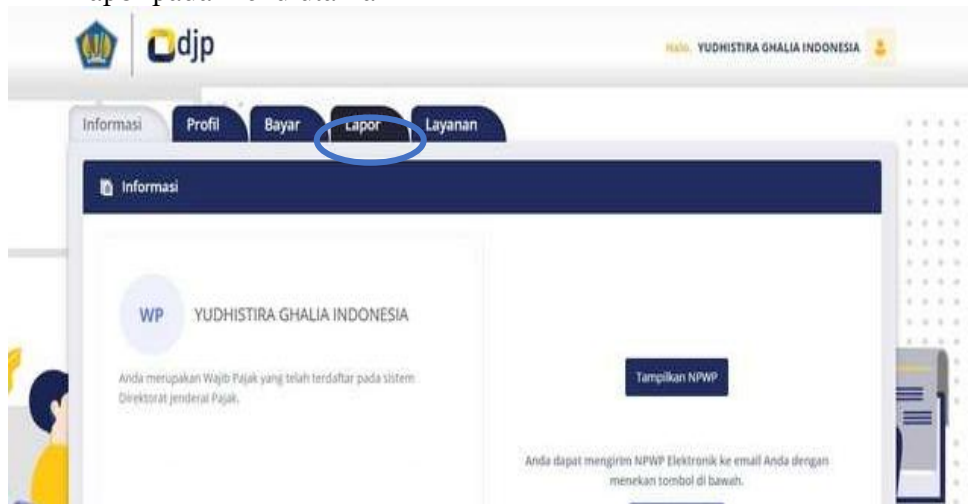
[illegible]

djp

Halo, YUDHISTIRA GHALIA INDONESIA

Informasi Profil Bayar Lapor Layanan

Informasi

WP YUDHISTIRA GHALIA INDONESIA

Anda merupakan Wajib Pajak yang telah terdaftar pada sistem Direktorat Jenderal Pajak.

Tampilkan NPWP

Anda dapat mengirim NPWP Elektronik ke email Anda dengan menekan tombol di bawah.